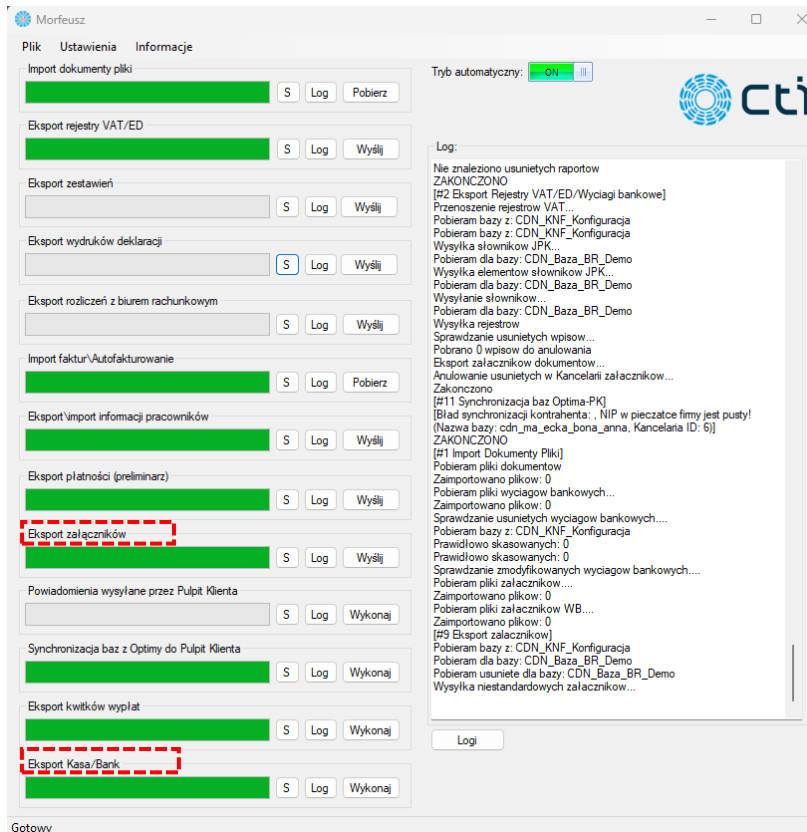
Morfeusz

Plik Ustawienia Informacje

Import dokumenty pliki
S Log Pobierz

Eksport rejestry VAT/ED
S Log Wyślij

Eksport zestawień
S Log Wyślij

Eksport wydruków deklaracji
S Log Wyślij

Eksport rozliczeń z biurem rachunkowym
S Log Wyślij

Import faktur\Autofakturowanie
S Log Pobierz

Eksport\import informacji pracowników
S Log Wyślij

Eksport płatności (preliminarz)
S Log Wyślij

Eksport załączników
S Log Wyślij

Powiadomienia wysyłane przez Pulpit Klienta
S Log Wykonaj

Synchronizacja baz z Optimy do Pulpit Klienta
S Log Wykonaj

Eksport kwitków wypłat
S Log Wykonaj

Eksport Kasa/Bank
S Log Wykonaj

Tryb automatyczny: ON

cti

Log:
Nie znaleziono usunietych raportow
ZAKONCZONO
[#2 Eksport Rejestry VAT/ED/Wyciagi bankowe]
Przenoszenie rejestrow VAT...
Pobieram bazy z: CDN_KNF_Konfiguracja
Pobieram bazy z: CDN_KNF_Konfiguracja
Wysyłka słownikow JPK...
Pobieram dla bazy: CDN_Baza_BR_Demo
Wysyłka elementow słownikow JPK...
Pobieram dla bazy: CDN_Baza_BR_Demo
Wysyłanie słownikow...
Pobieram dla bazy: CDN_Baza_BR_Demo
Wysyłka rejestrow
Sprawdzanie usunietych wpisow...
Pobrano 0 wpisow do anulowania
Eksport załacznikow dokumentow...
Anulowanie usunietych w Kancelarii załacznikow...
Zakonczono
[#11 Synchronizacja baz Optima-PK]
[Bład synchronizacji kontrahenta: , NIP w pieczatce firmy jest pusty! (Nazwa bazy: cdn_ma_ecka_bona_anna, Kancelaria ID: 6)]
ZAKONCZONO
[#1 Import Dokumenty Pliki]
Pobieram pliki dokumentow
Zaimportowano plikow: 0
Pobieram pliki wyciagow bankowych...
Zaimportowano plikow: 0
Sprawdzanie usunietych wyciagow bankowych....
Pobieram bazy z: CDN_KNF_Konfiguracja
Prawidłowo skasowanych: 0
Prawidłowo skasowanych: 0
Sprawdzanie zmodyfikowanych wyciagow bankowych....
Pobieram pliki załacznikow....
Zaimportowano plikow: 0
Pobieram pliki załacznikow WB....
Zaimportowano plikow: 0
[#9 Eksport zalacznikow]
Pobieram bazy z: CDN_KNF_Konfiguracja
Pobieram dla bazy: CDN_Baza_BR_Demo
Pobieram usuniete dla bazy: CDN_Baza_BR_Demo
Wysyłka niestandardowych załacznikow...

Logi

Gotowy